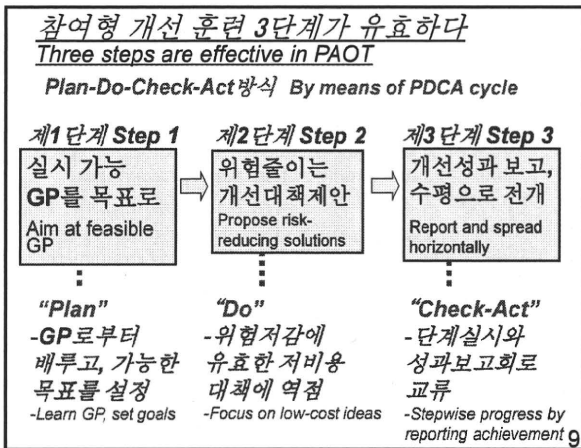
참여형 개선 훈련 3단계가 유효하다
Three steps are effective in PAOT

Plan-Do-Check-Act방식 By means of PDCA cycle

제1단계 Step 1
실시 가능 GP를 목표로
Aim at feasible GP

"Plan"
-GP로부터 배루고, 가능한 목표를 설정
-Learn GP, set goals

제2단계 Step 2
위험줄이는 개선대책제안
Propose risk-reducing solutions

"Do"
-위험저감에 유효한 저비용 대책에 역점
-Focus on low-cost ideas

제3단계 Step 3
개선성과 보고, 수평으로 전개
Report and spread horizontally

"Check-Act"
-단계실시와 성과보고회로 교류
-Stepwise progress by reporting achievement

9